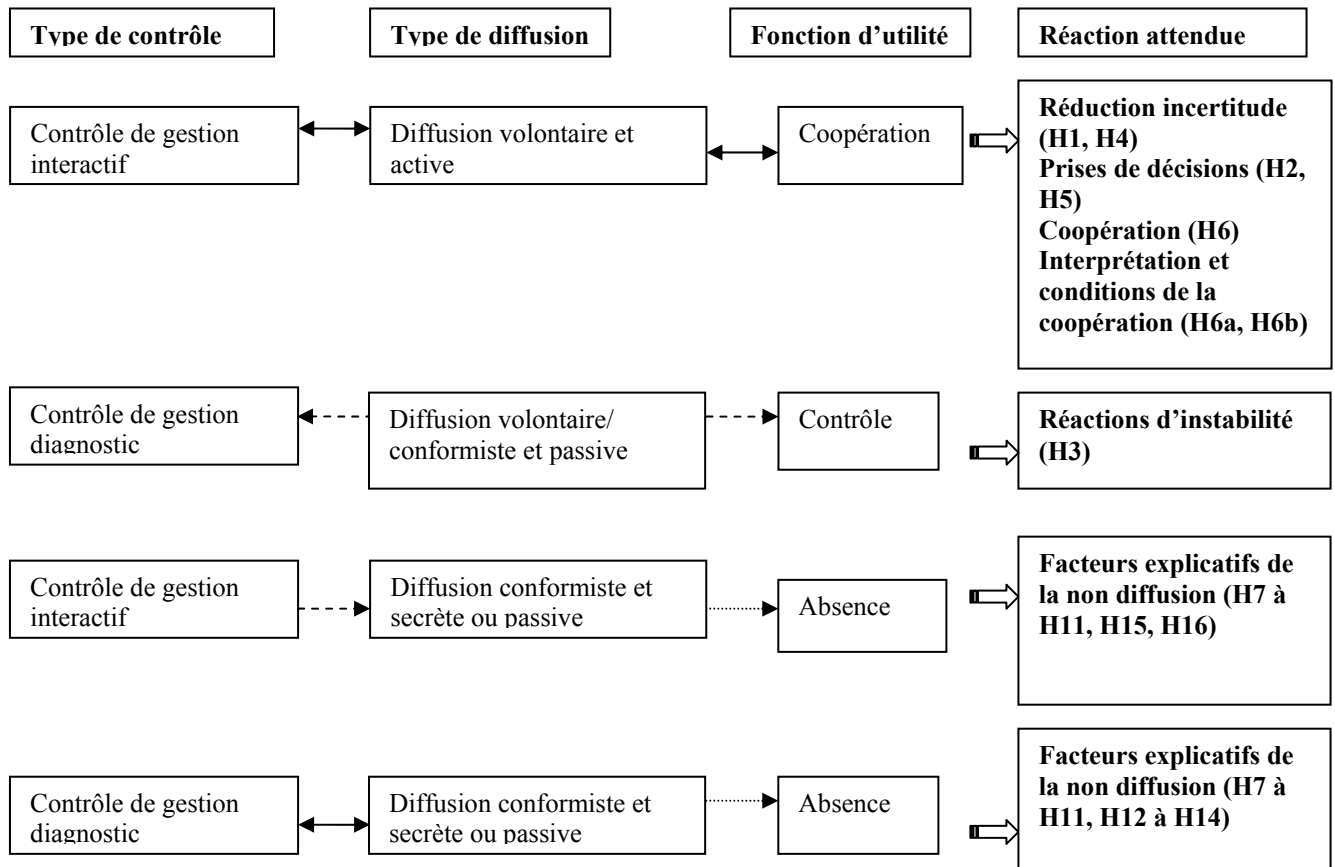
| Type de contrôle | Type de diffusion | Fonction d'utilité | Réaction attendue |
|---|---|---|---|
| Contrôle de gestion interactif | Diffusion volontaire et active | Coopération | Réduction incertitude (H1, H4) Prises de décisions (H2, H5) Coopération (H6) Interprétation et conditions de la coopération (H6a, H6b) |
| Contrôle de gestion diagnostic | Diffusion volontaire/ conformiste et passive | Contrôle | Réactions d'instabilité (H3) |
| Contrôle de gestion interactif | Diffusion conformiste et secrète ou passive | Absence | Facteurs explicatifs de la non diffusion (H7 à H11, H15, H16) |
| Contrôle de gestion diagnostic | Diffusion conformiste et secrète ou passive | Absence | Facteurs explicatifs de la non diffusion (H7 à H11, H12 à H14) |